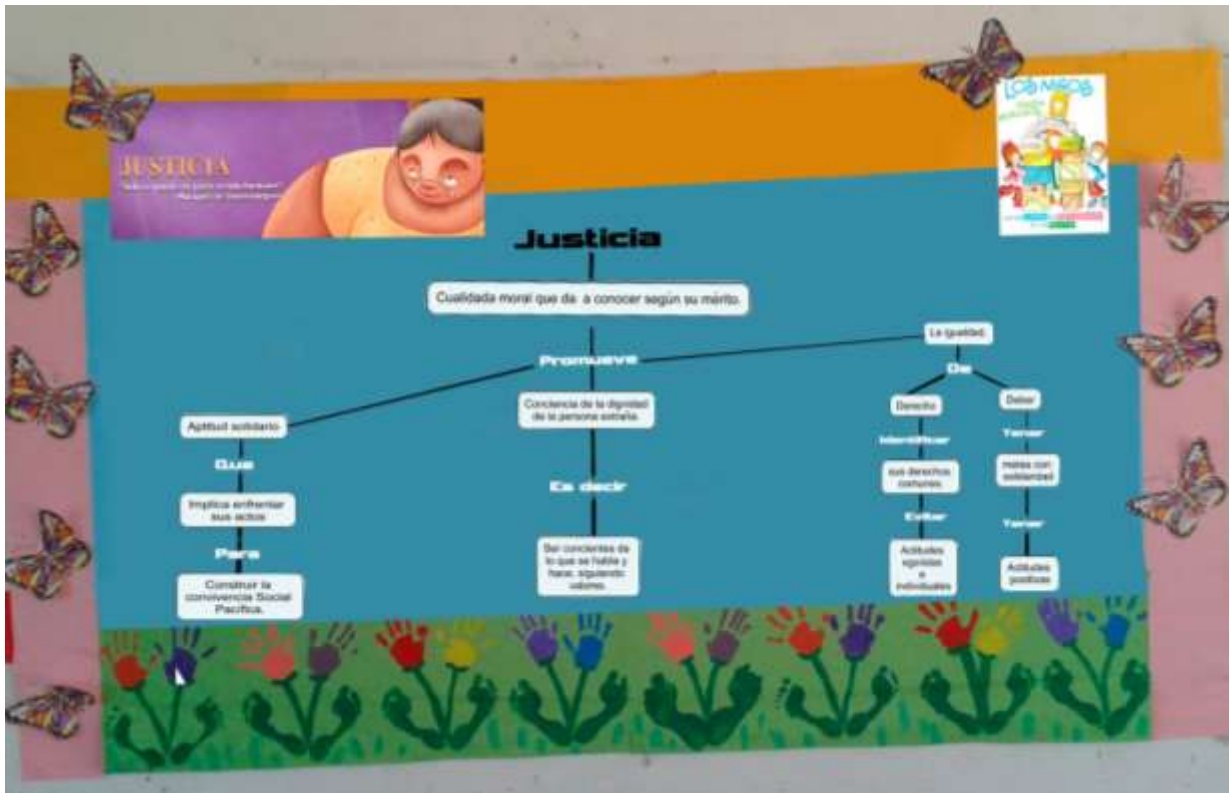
JUSTICIA

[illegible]

LOS NIÑOS

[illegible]

Justicia

Cualidada moral que da a conocer según su mérito.

Promueve

La igualdad

De

Aptitud solidario

Que

Implica enfrentar sus actos

Para

Construir la convivencia Social Pacifica.

Conciencia de la dignidad de la persona extraña.

Es decir

Ser concientes de lo que se habla y hace, siguiendo valores.

Derecho

Identificar

sus derechos comunes.

Evitar

Actitudes egoistas e individuales

Deber

Tener

metas con solidaridad

Tener

Actitudes positivas